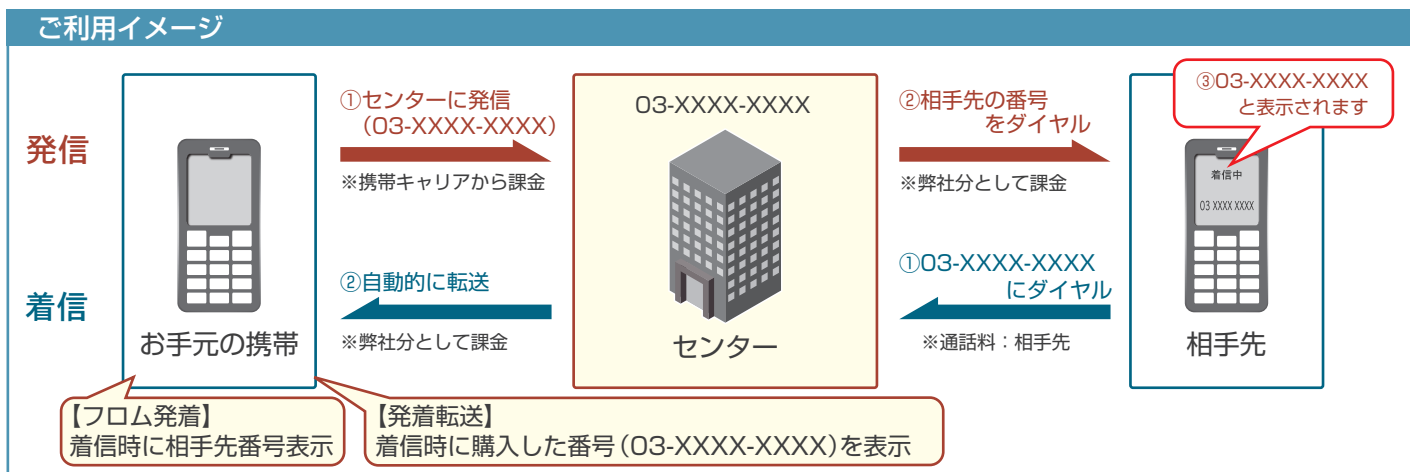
ご利用イメージ

発信

着信

お手元の携帯

①センターに発信
(03-XXXX-XXXX)

※携帯キャリアから課金

②自動的に転送

※弊社分として課金

03-XXXX-XXXX

センター

②相手先の番号
をダイヤル

※弊社分として課金

①03-XXXX-XXXX
にダイヤル

※通話料:相手先

③03-XXXX-XXXX
と表示されます

着信中

03 XXXX XXXX

相手先

【フロム発着】
着信時に相手先番号表示

【発着転送】
着信時に購入した番号(03-XXXX-XXXX)を表示